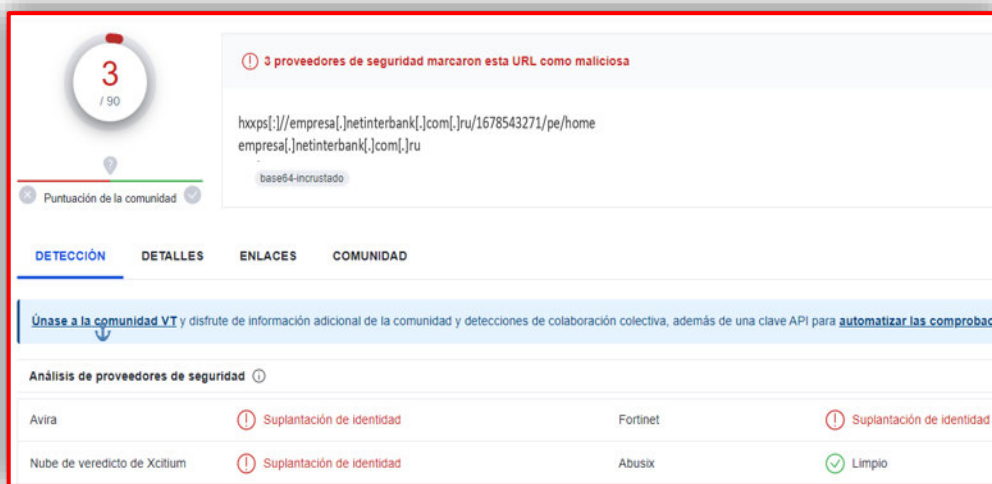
3
/ 90

3 proveedores de seguridad marcaron esta URL como maliciosa

hxxps[:]//empresa[.]netinterbank[.]com[.]ru/1678543271/pe/home
empresa[.]netinterbank[.]com[.]ru

base64-incrustado

Puntuación de la comunidad

DETECCIÓN DETALLES ENLACES COMUNIDAD

Únase a la comunidad VT y disfrute de información adicional de la comunidad y detecciones de colaboración colectiva, además de una clave API para automatizar las comprobac

Análisis de proveedores de seguridad

| Avira | Suplantación de identidad | Fortinet | Suplantación de identidad |
|---|---|---|---|
| Nube de veredicto de Xcitium | Suplantación de identidad | Abusix | Limpio |